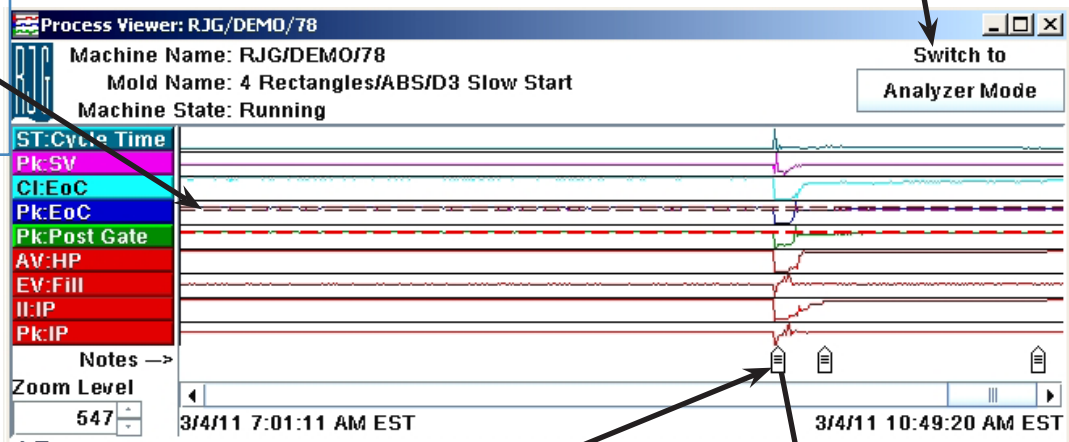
Process Viewer: RJG/DEMO/78

RJG

Machine Name: RJG/DEMO/78

Mold Name: 4 Rectangles/ABS/D3 Slow Start

Machine State: Running

Switch to

Analyzer Mode

ST:Cycle Time
Pk:SV
CI:EoC
Pk:EoC
Pk:Post Gate
AV:HP
EV:Fill
II:IP
Pk:IP

Notes —>

Zoom Level

547

3/4/11 7:01:11 AM EST

3/4/11 10:49:20 AM EST